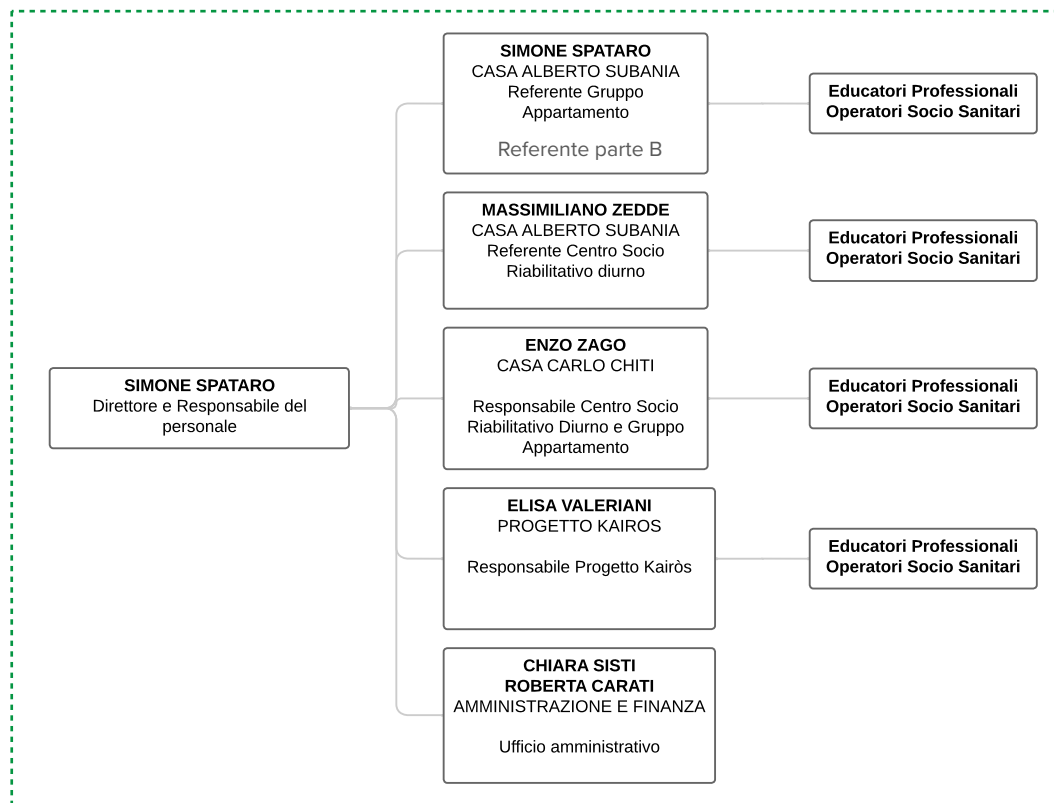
SIMONE SPATARO
Direttore e Responsabile del personale

SIMONE SPATARO
CASA ALBERTO SUBANIA
Referente Gruppo Appartamento

Referente parte B

Educatori Professionali
Operatori Socio Sanitari

MASSIMILIANO ZEDDE
CASA ALBERTO SUBANIA
Referente Centro Socio Riabilitativo diurno

Educatori Professionali
Operatori Socio Sanitari

ENZO ZAGO
CASA CARLO CHITI

Responsabile Centro Socio Riabilitativo Diurno e Gruppo Appartamento

Educatori Professionali
Operatori Socio Sanitari

ELISA VALERIANI
PROGETTO KAIROS

Responsabile Progetto Kairòs

Educatori Professionali
Operatori Socio Sanitari

CHIARA SISTI
ROBERTA CARATI
AMMINISTRAZIONE E FINANZA

Ufficio amministrativo